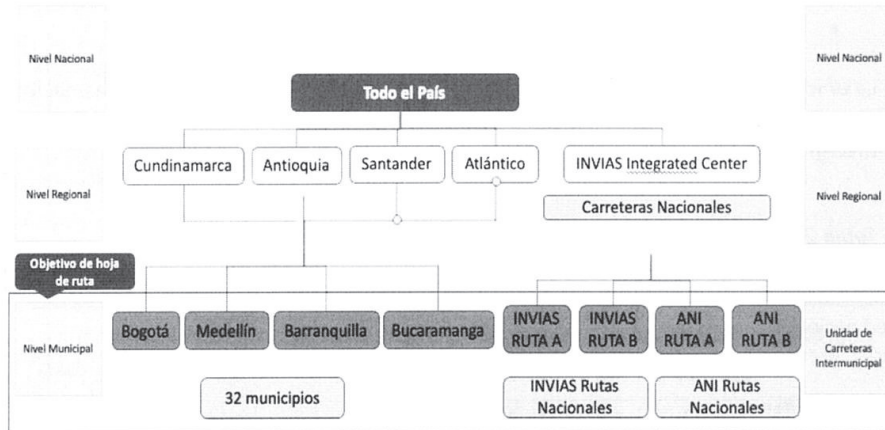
Nivel Nacional

Todo el País

Nivel Nacional

Nivel Regional

Cundinamarca

Antioquia

Santander

Atlántico

INVIAS Integrated Center

Carreteras Nacionales

Nivel Regional

Objetivo de hoja de ruta

Nivel Municipal

Bogotá

Medellín

Barranquilla

Bucaramanga

INVIAS RUTA A

INVIAS RUTA B

ANI RUTA A

ANI RUTA B

Unidad de Carreteras Intermunicipal

32 municipios

INVIAS Rutas Nacionales

ANI Rutas Nacionales